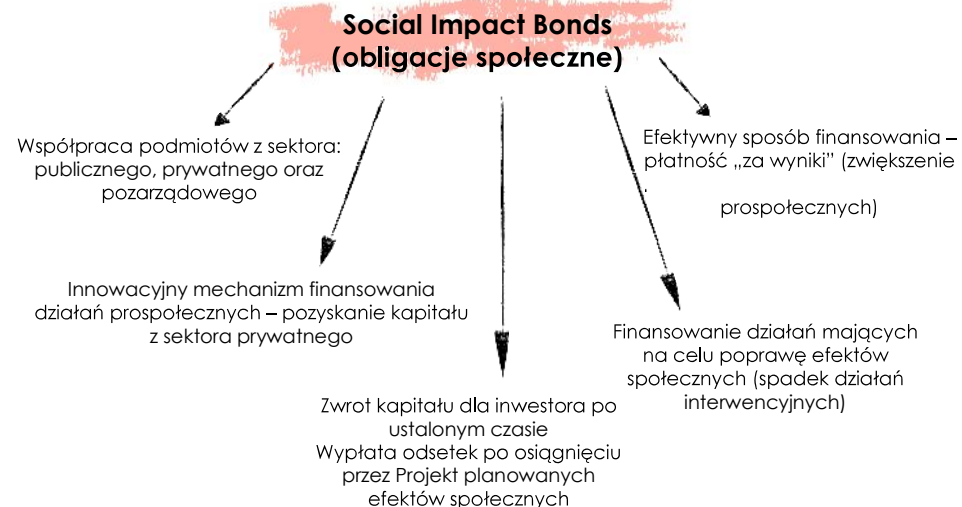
Social Impact Bonds
(obligacje społeczne)

Współpraca podmiotów z sektora: publicznego, prywatnego oraz pozarządowego

Innowacyjny mechanizm finansowania działań prospołecznych – pozyskanie kapitału z sektora prywatnego

Zwrot kapitału dla inwestora po ustalonym czasie
Wypłata odsetek po osiągnięciu przez Projekt planowanych efektów społecznych

Efektywny sposób finansowania – płatność „za wyniki" (zwiększenie

prospołecznych)

Finansowanie działań mających na celu poprawę efektów społecznych (spadek działań interwencyjnych)